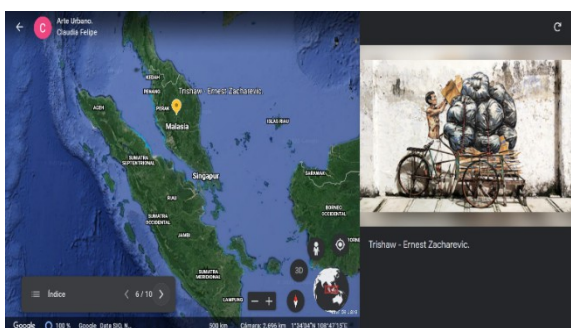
C Arte Urbano.
Claudia Felipe

Trishaw - Ernest Zacharevic

KEDAH
PENANG
PERAK
ACEH
Malasia
ISLAS RIAU
SUMATRA SEPTENTRIONAL
Singapur
SARAWAK
RIAU
BORNEO OCCIDENTAL
SUMATRA OCCIDENTAL
JAMBI
SUMATRA MERIDIONAL
LAMPUNG

Índice
6 / 10

3D

Google 100 % Google Data SIO, N... 500 km Cámara: 2.696 km 1°34'34"N 106°47'15"E

Trishaw - Ernest Zacharevic.